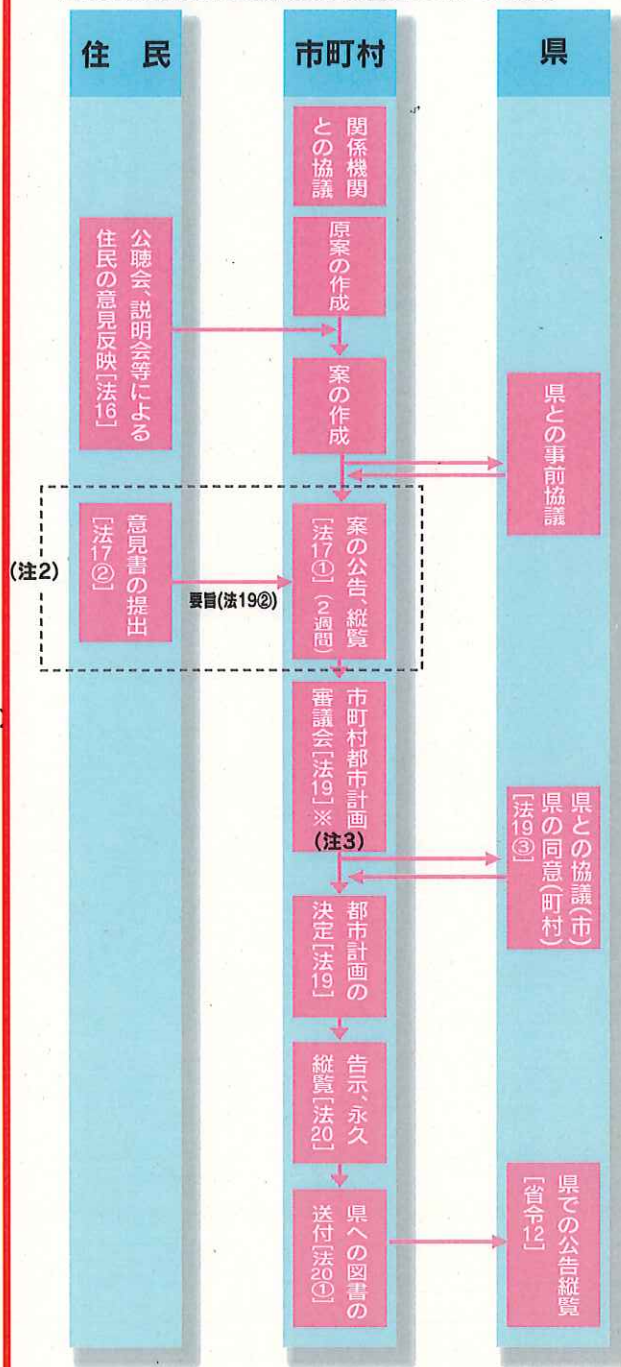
住　民

市町村

県

関係機関との協議

公聴会、説明会等による住民の意見反映［法16］

原案の作成

案の作成

県との事前協議

(注2)

意見書の提出［法17②］

要旨(法19②)

案の公告、縦覧［法17①］（2週間）

市町村都市計画審議会［法19］※

(注3)

県との協議(市)県の同意(町村)［法19③］

都市計画の決定［法19］

告示、永久縦覧［法20］

県への図書の送付［法20①］

県での公告縦覧［省令12］